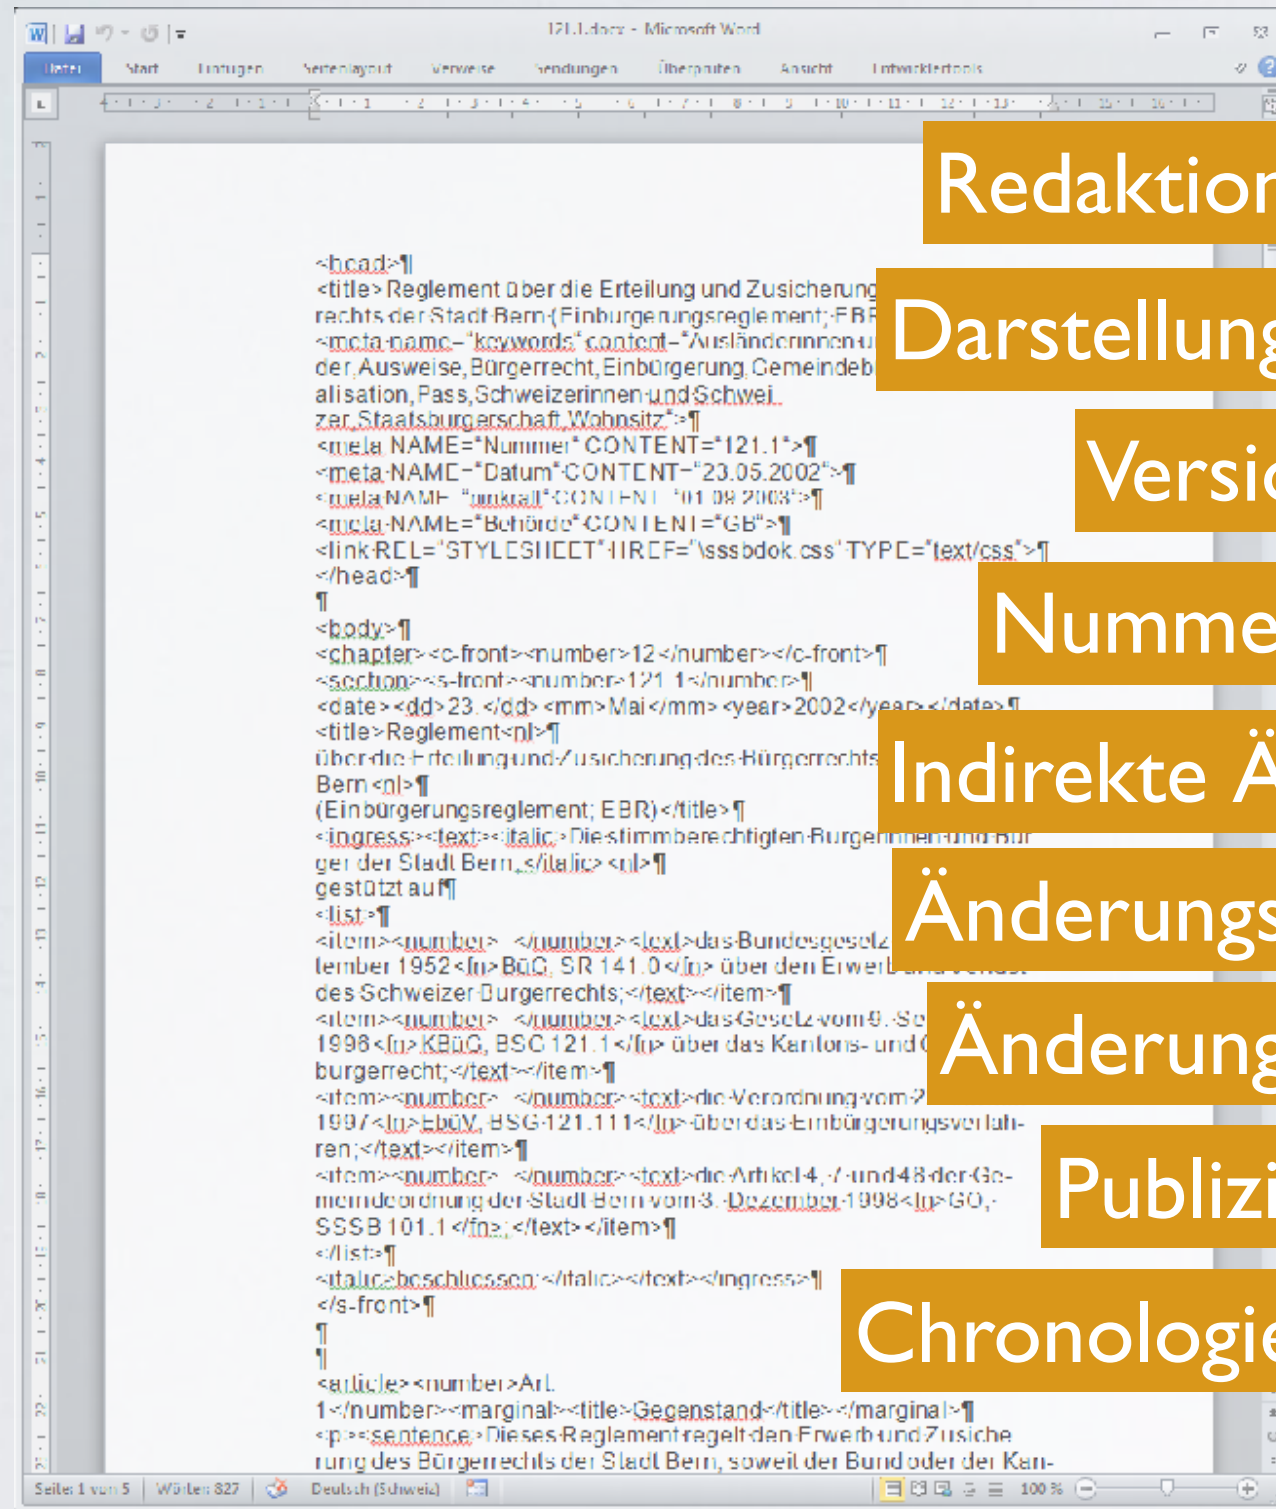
121.1.docx - Microsoft Word

Datei Start Einfügen Seitenlayout Verweise Sendungen Überprüfen Ansicht Entwicklertools

Redaktion

Darstellung

Versio

Numme

Indirekte Ä

Änderungs

Änderung

Publizi

Chronologie

<head>¶
<title>Reglement über die Erteilung und Zusicherung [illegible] rechts der Stadt Bern (Einbürgerungsreglement; EBR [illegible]
<meta name="keywords" content="Ausländerinnen u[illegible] der, Ausweise, Bürgerrecht, Einbürgerung, Gemeindeb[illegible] alisation, Pass, Schweizerinnen und Schweizer, Staatsbürgerschaft, Wohnsitz">¶
<meta NAME="Nummer" CONTENT="121.1">¶
<meta NAME="Datum" CONTENT="23.05.2002">¶
<meta NAME="inkraft" CONTENT="01.08.2003">¶
<meta NAME="Behörde" CONTENT="GB">¶
<link REL="STYLESHEET" HREF="\sssbdok.css" TYPE="text/css">¶
</head>¶
¶
<body>¶
<chapter><c-front><number>12</number></c-front>¶
<section><s-front><number>121.1</number>¶
<date><dd>23.</dd><mm>Mai</mm><year>2002</year></date>¶
<title>Reglement<nl>¶
über die Erteilung und Zusicherung des Bürgerrechts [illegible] Bern<nl>¶
(Einbürgerungsreglement; EBR)</title>¶
<ingress><text><italic>Die stimmberechtigten Bürgerinnen und Bürger der Stadt Bern,</italic><nl>¶
gestützt auf¶
<list>¶
<item><number> </number><text>das Bundesgesetz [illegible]tember 1952<fn>BüG, SR 141.0</fn> über den Erwerb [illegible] des Schweizer Bürgerrechts;</text></item>¶
<item><number> </number><text>das Gesetz vom 9. Se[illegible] 1996<fn>KBüG, BSG 121.1</fn> über das Kantons- und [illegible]bürgerrecht;</text></item>¶
<item><number> </number><text>die Verordnung vom 2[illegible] 1997<fn>EbüV, BSG 121.111</fn> über das Einbürgerungsverfahren;</text></item>¶
<item><number> </number><text>die Artikel 4, 7 und 48 der Gemeindeordnung der Stadt Bern vom 3. Dezember 1998<fn>GO, SSSB 101.1</fn>;</text></item>¶
</list>¶
<italic>beschliessen:</italic></text></ingress>¶
</s-front>¶
¶
¶
<article><number>Art. 1</number><marginal><title>Gegenstand</title></marginal>¶
<p><sentence>Dieses Reglement regelt den Erwerb und Zusicherung des Bürgerrechts der Stadt Bern, soweit der Bund oder der Kan-

Seite: 1 von 5 Wörter: 827 Deutsch (Schweiz) 100 %